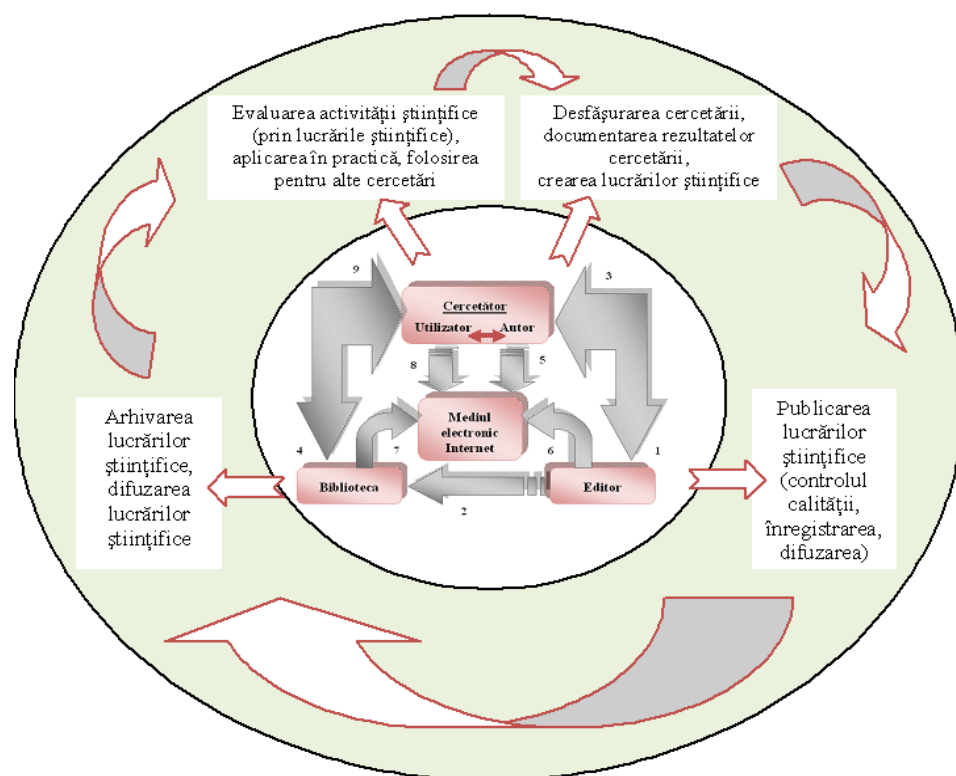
Evaluarea activității științifice (prin lucrările științifice), aplicarea în practică, folosirea pentru alte cercetări

Desfășurarea cercetării, documentarea rezultatelor cercetării, crearea lucrărilor științifice

9

3

Cercetător

Utilizator

Autor

8

5

Mediul electronic Internet

Arhivarea lucrărilor științifice, difuzarea lucrărilor științifice

4

7

6

1

Publicarea lucrărilor științifice (controlul calității, înregistrarea, difuzarea)

Biblioteca

Editor

2